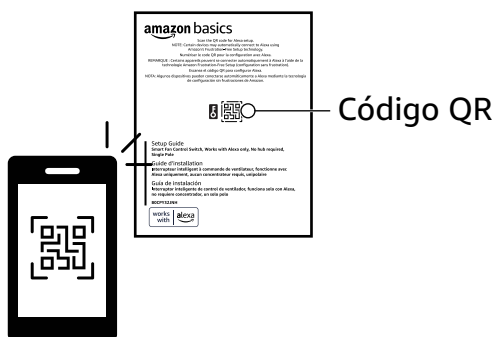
amazon basics

Scan the QR code for Alexa setup.
NOTE: Certain devices may automatically connect to Alexa using Amazon's Frustration-Free Setup technology.
Numérisez le code QR pour la configuration avec Alexa.
REMARQUE : Certains appareils peuvent se connecter automatiquement à Alexa à l'aide de la technologie Amazon Frustration-Free Setup (configuration sans frustration).
Escanee el código QR para configurar Alexa.
NOTA: Algunos dispositivos pueden conectarse automáticamente a Alexa mediante la tecnología de configuración sin frustraciones de Amazon.

Código QR

Setup Guide
Smart Fan Control Switch, Works with Alexa only, No hub required, Single Pole
Guide d'installation
Interrupteur intelligent à commande de ventilateur, fonctionne avec Alexa uniquement, aucun concentrateur requis, unipolaire
Guía de Instalación
Interruptor inteligente de control de ventilador, funciona solo con Alexa, no requiere concentrador, un solo polo
B0CP132JNH

works with alexa